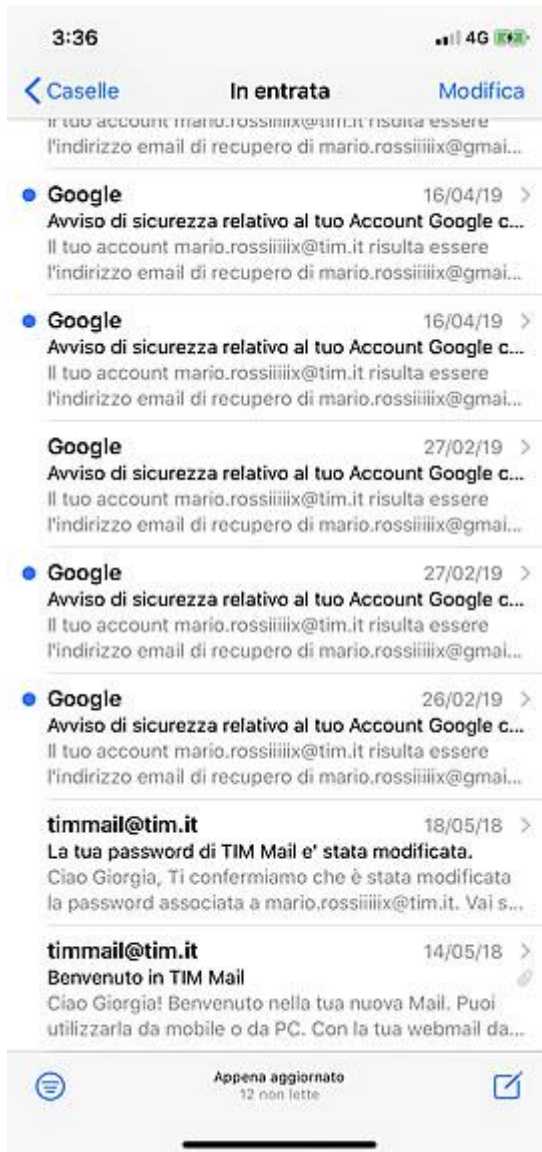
3:36 4G

Caselle In entrata Modifica

Il tuo account mario.rossiiiiix@tim.it risulta essere l'indirizzo email di recupero di mario.rossiiiiix@gmai...

Google 16/04/19
Avviso di sicurezza relativo al tuo Account Google c...
Il tuo account mario.rossiiiiix@tim.it risulta essere l'indirizzo email di recupero di mario.rossiiiiix@gmai...

Google 16/04/19
Avviso di sicurezza relativo al tuo Account Google c...
Il tuo account mario.rossiiiiix@tim.it risulta essere l'indirizzo email di recupero di mario.rossiiiiix@gmai...

Google 27/02/19
Avviso di sicurezza relativo al tuo Account Google c...
Il tuo account mario.rossiiiiix@tim.it risulta essere l'indirizzo email di recupero di mario.rossiiiiix@gmai...

Google 27/02/19
Avviso di sicurezza relativo al tuo Account Google c...
Il tuo account mario.rossiiiiix@tim.it risulta essere l'indirizzo email di recupero di mario.rossiiiiix@gmai...

Google 26/02/19
Avviso di sicurezza relativo al tuo Account Google c...
Il tuo account mario.rossiiiiix@tim.it risulta essere l'indirizzo email di recupero di mario.rossiiiiix@gmai...

timmail@tim.it 18/05/18
La tua password di TIM Mail e' stata modificata.
Ciao Giorgia, Ti confermiamo che è stata modificata la password associata a mario.rossiiiiix@tim.it. Vai s...

timmail@tim.it 14/05/18
Benvenuto in TIM Mail
Ciao Giorgia! Benvenuto nella tua nuova Mail. Puoi utilizzarla da mobile o da PC. Con la tua webmail da...

Appena aggiornato
12 non lette